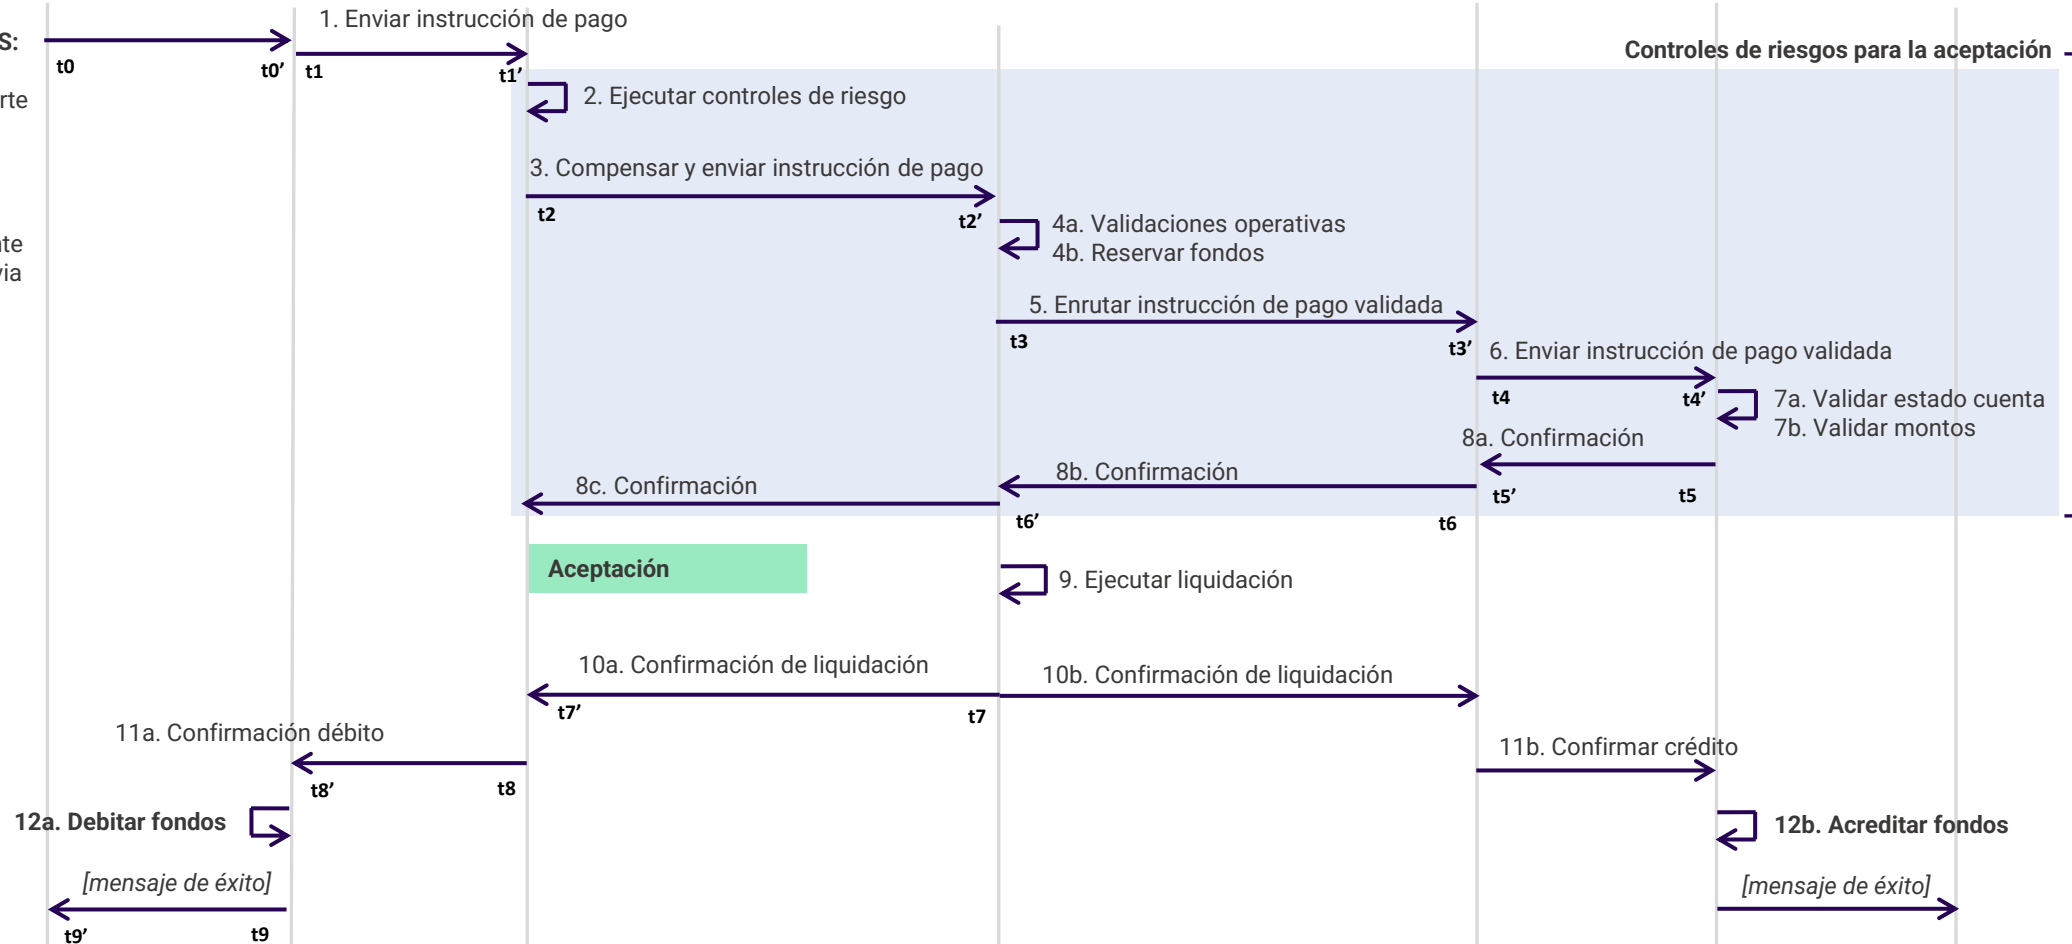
S:
t0
t0’
1. Enviar instrucción de pago
t1
t1’
Controles de riesgos para la aceptación
rte
2. Ejecutar controles de riesgo
3. Compensar y enviar instrucción de pago
t2
t2’
4a. Validaciones operativas
4b. Reservar fondos
te
via
5. Enrutar instrucción de pago validada
t3
t3’
6. Enviar instrucción de pago validada
t4
t4’
7a. Validar estado cuenta
7b. Validar montos
8a. Confirmación
8b. Confirmación
8c. Confirmación
t5’
t5
t6’
t6
Aceptación
9. Ejecutar liquidación
10a. Confirmación de liquidación
10b. Confirmación de liquidación
t7’
t7
11a. Confirmación débito
11b. Confirmar crédito
t8’
t8
12a. Debitar fondos
12b. Acreditar fondos
[mensaje de éxito]
[mensaje de éxito]
t9’
t9